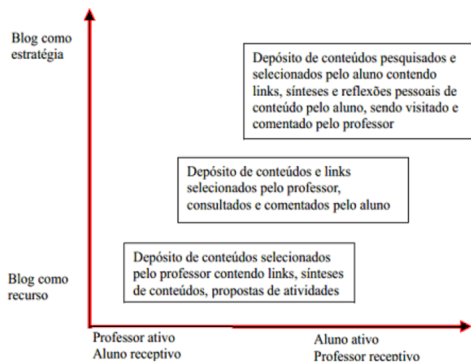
Blog como estratégia

Depósito de conteúdos pesquisados e selecionados pelo aluno contendo links, sínteses e reflexões pessoais de conteúdo pelo aluno, sendo visitado e comentado pelo professor

Depósito de conteúdos e links selecionados pelo professor, consultados e comentados pelo aluno

Blog como recurso

Depósito de conteúdos selecionados pelo professor contendo links, sínteses de conteúdos, propostas de atividades

Professor ativo
Aluno receptivo

Aluno ativo
Professor receptivo